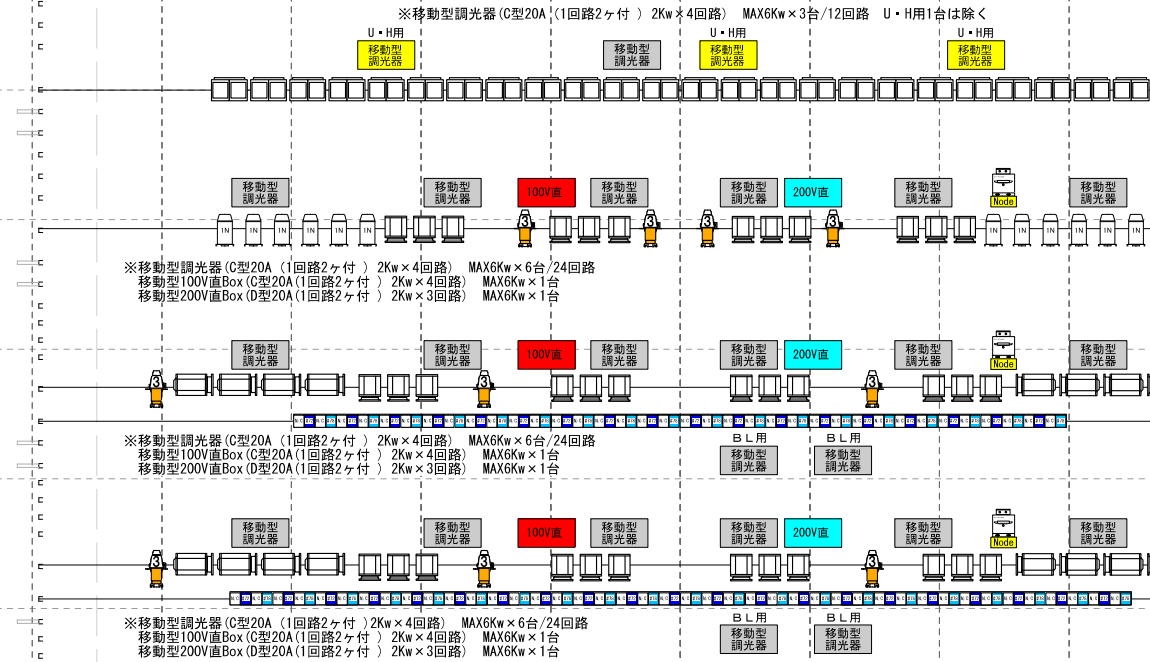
※移動型調光器(C型20A (1回路2ヶ付 ) 2Kw×4回路) MAX6Kw×3台/12回路 U・H用1台は除く

U・H用
移動型調光器

移動型調光器

U・H用
移動型調光器

U・H用
移動型調光器

移動型調光器

移動型調光器

100V直

移動型調光器

移動型調光器

200V直

移動型調光器

Node

移動型調光器

IN IN IN IN IN IN

3 3 3 3

IN IN IN IN IN

※移動型調光器(C型20A (1回路2ヶ付 ) 2Kw×4回路) MAX6Kw×6台/24回路
移動型100V直Box(C型20A(1回路2ヶ付 ) 2Kw×4回路) MAX6Kw×1台
移動型200V直Box(D型20A(1回路2ヶ付 ) 2Kw×3回路) MAX6Kw×1台

移動型調光器

移動型調光器

100V直

移動型調光器

移動型調光器

200V直

移動型調光器

Node

移動型調光器

3 3 3

※移動型調光器(C型20A (1回路2ヶ付 ) 2Kw×4回路) MAX6Kw×6台/24回路
移動型100V直Box(C型20A(1回路2ヶ付 ) 2Kw×4回路) MAX6Kw×1台
移動型200V直Box(D型20A(1回路2ヶ付 ) 2Kw×3回路) MAX6Kw×1台

BL用
移動型調光器

BL用
移動型調光器

移動型調光器

移動型調光器

100V直

移動型調光器

移動型調光器

200V直

移動型調光器

Node

移動型調光器

3 3 3

※移動型調光器(C型20A (1回路2ヶ付 )2Kw×4回路) MAX6Kw×6台/24回路
移動型100V直Box(C型20A(1回路2ヶ付 ) 2Kw×4回路) MAX6Kw×1台
移動型200V直Box(D型20A(1回路2ヶ付 ) 2Kw×3回路) MAX6Kw×1台

BL用
移動型調光器

BL用
移動型調光器